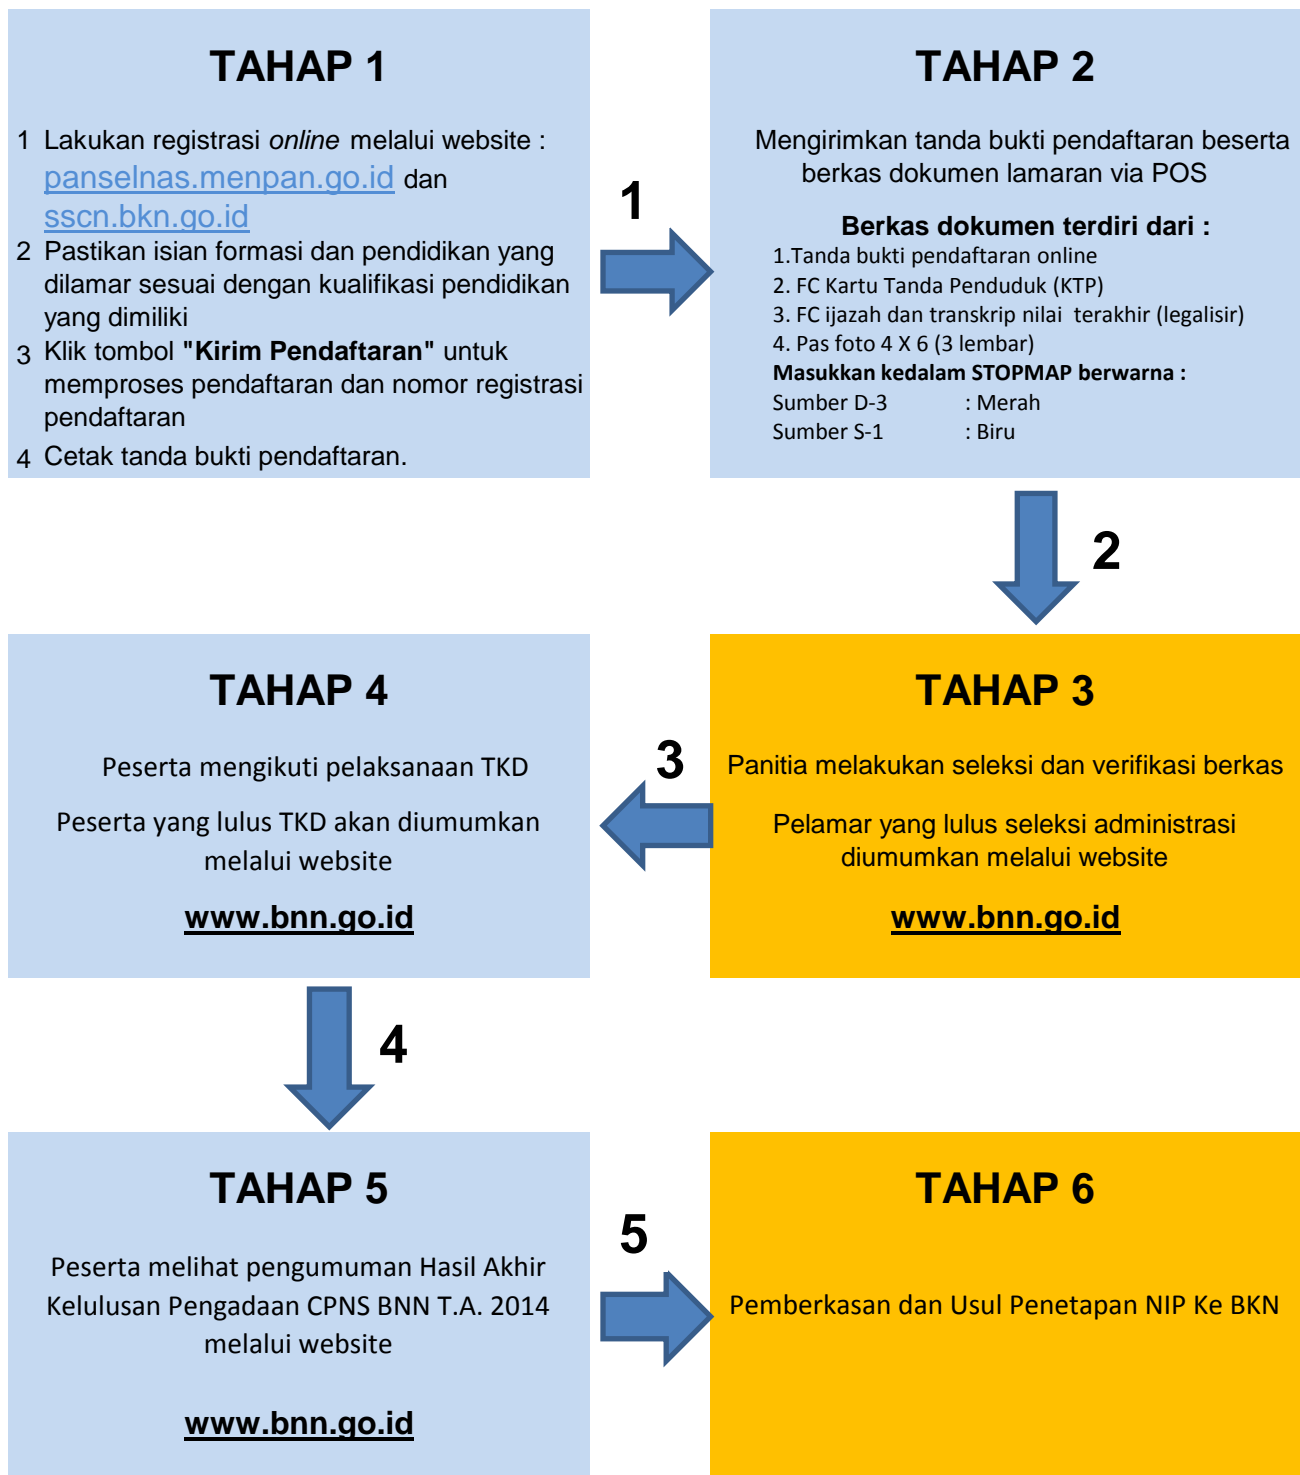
TAHAP 1

1 Lakukan registrasi online melalui website : panselnas.menpan.go.id dan sscn.bkn.go.id
2 Pastikan isian formasi dan pendidikan yang dilamar sesuai dengan kualifikasi pendidikan yang dimiliki
3 Klik tombol "Kirim Pendaftaran" untuk memproses pendaftaran dan nomor registrasi pendaftaran
4 Cetak tanda bukti pendaftaran.

1

TAHAP 2

Mengirimkan tanda bukti pendaftaran beserta berkas dokumen lamaran via POS

Berkas dokumen terdiri dari :
1.Tanda bukti pendaftaran online
2. FC Kartu Tanda Penduduk (KTP)
3. FC ijazah dan transkrip nilai terakhir (legalisir)
4. Pas foto 4 X 6 (3 lembar)
Masukkan kedalam STOPMAP berwarna :
Sumber D-3 : Merah
Sumber S-1 : Biru

2

TAHAP 4

Peserta mengikuti pelaksanaan TKD

Peserta yang lulus TKD akan diumumkan melalui website

www.bnn.go.id

3

TAHAP 3

Panitia melakukan seleksi dan verifikasi berkas

Pelamar yang lulus seleksi administrasi diumumkan melalui website

www.bnn.go.id

4

TAHAP 5

Peserta melihat pengumuman Hasil Akhir Kelulusan Pengadaan CPNS BNN T.A. 2014 melalui website

www.bnn.go.id

5

TAHAP 6

Pemberkasan dan Usul Penetapan NIP Ke BKN